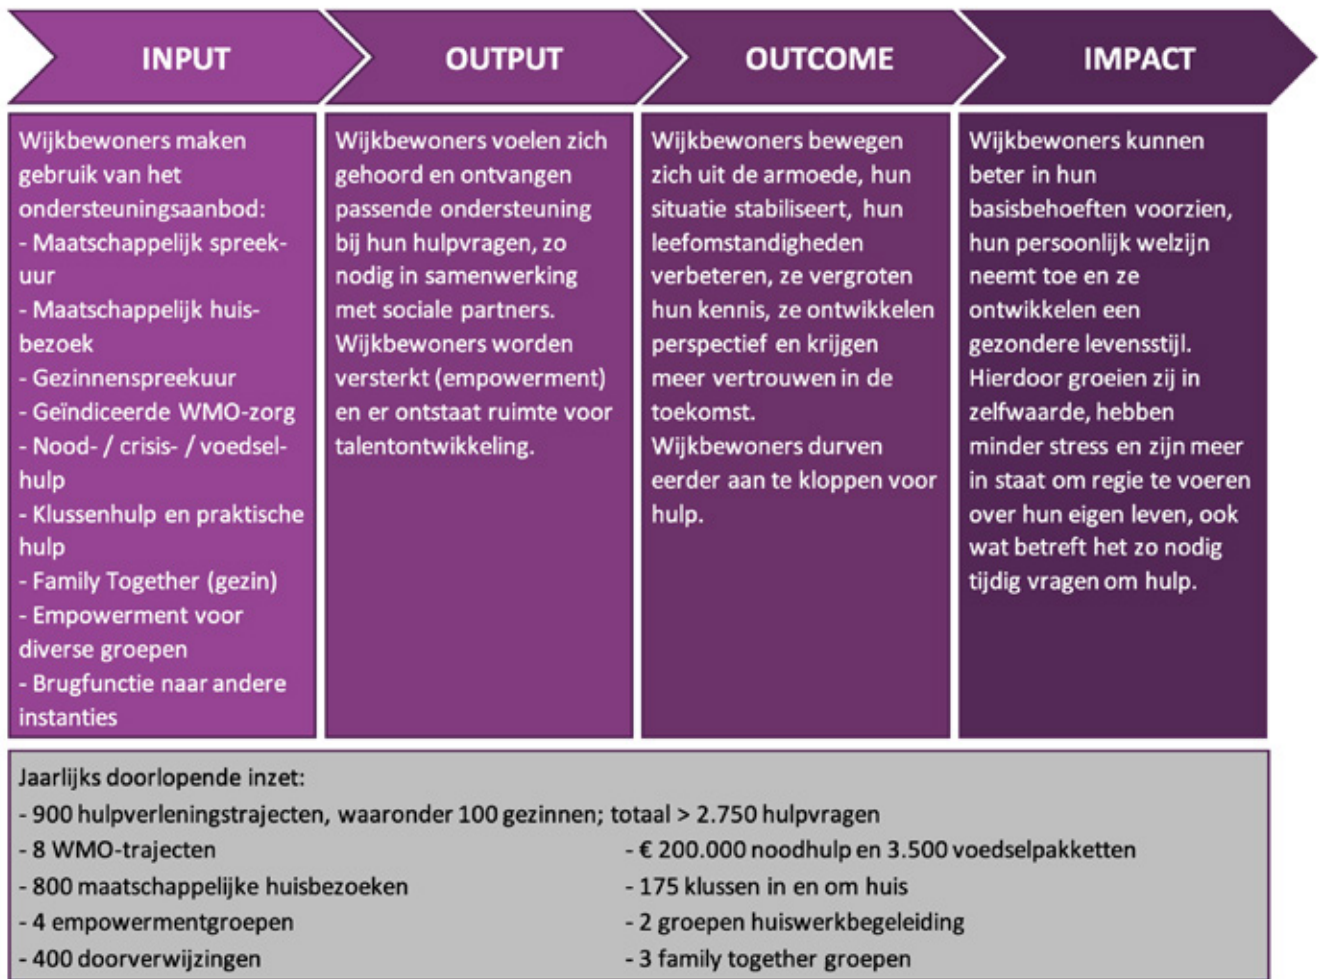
INPUT

OUTPUT

OUTCOME

IMPACT

Wijkbewoners maken gebruik van het ondersteuningsaanbod:
- Maatschappelijk spreekuur
- Maatschappelijk huisbezoek
- Gezinnenspreekuur
- Geïndiceerde WMO-zorg
- Nood- / crisis- / voedselhulp
- Klussenhulp en praktische hulp
- Family Together (gezin)
- Empowerment voor diverse groepen
- Brugfunctie naar andere instanties

Wijkbewoners voelen zich gehoord en ontvangen passende ondersteuning bij hun hulpvragen, zo nodig in samenwerking met sociale partners. Wijkbewoners worden versterkt (empowerment) en er ontstaat ruimte voor talentontwikkeling.

Wijkbewoners bewegen zich uit de armoede, hun situatie stabiliseert, hun leefomstandigheden verbeteren, ze vergroten hun kennis, ze ontwikkelen perspectief en krijgen meer vertrouwen in de toekomst. Wijkbewoners durven eerder aan te kloppen voor hulp.

Wijkbewoners kunnen beter in hun basisbehoeften voorzien, hun persoonlijk welzijn neemt toe en ze ontwikkelen een gezondere levensstijl. Hierdoor groeien zij in zelfwaarde, hebben minder stress en zijn meer in staat om regie te voeren over hun eigen leven, ook wat betreft het zo nodig tijdig vragen om hulp.

Jaarlijks doorlopende inzet:
- 900 hulpverleningstrajecten, waaronder 100 gezinnen; totaal > 2.750 hulpvragen
- 8 WMO-trajecten
- 800 maatschappelijke huisbezoeken
- 4 empowermentgroepen
- 400 doorverwijzingen

- € 200.000 noodhulp en 3.500 voedselpakketten
- 175 klussen in en om huis
- 2 groepen huiswerkbegeleiding
- 3 family together groepen